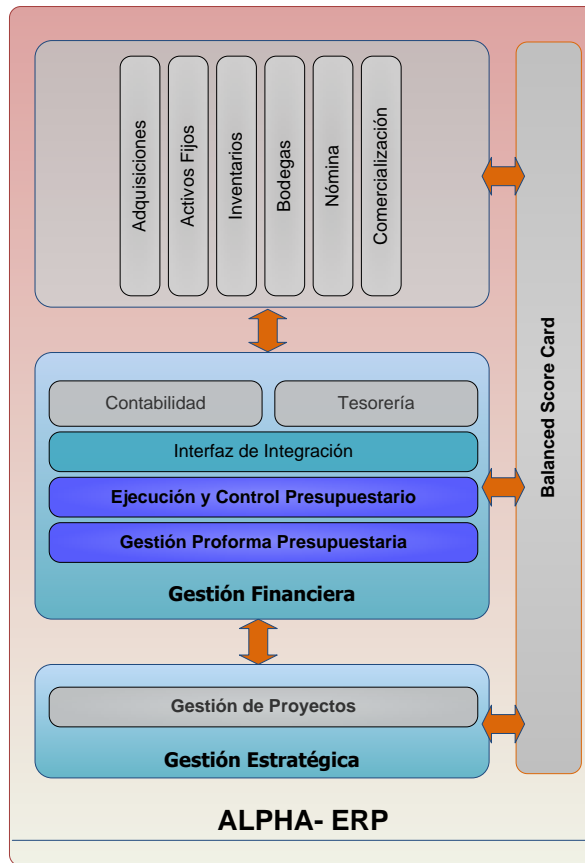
Adquisiciones

Activos Fijos

Inventarios

Bodegas

Nómina

Comercialización

Balanced Score Card

Contabilidad

Tesorería

Interfaz de Integración

Ejecución y Control Presupuestario

Gestión Proforma Presupuestaria

Gestión Financiera

Gestión de Proyectos

Gestión Estratégica

ALPHA- ERP